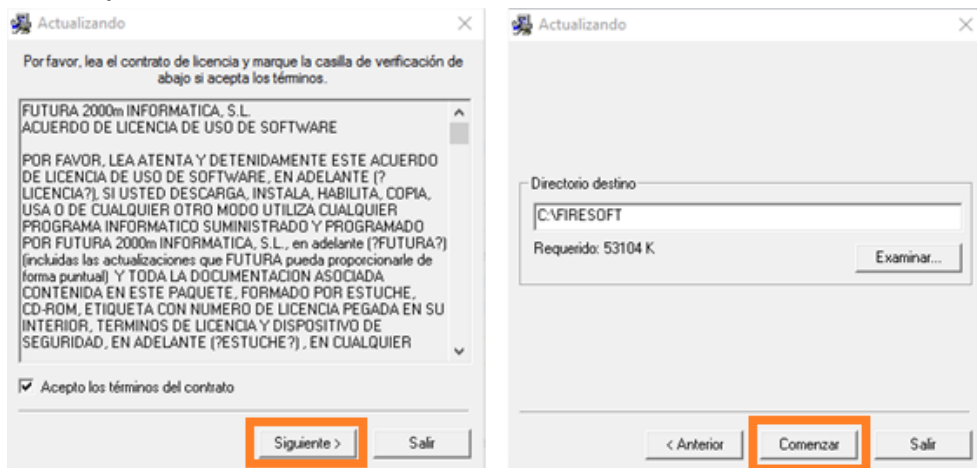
Actualizando

Por favor, lea el contrato de licencia y marque la casilla de verificación de abajo si acepta los términos.

FUTURA 2000m INFORMATICA, S.L.
ACUERDO DE LICENCIA DE USO DE SOFTWARE

POR FAVOR, LEA ATENTA Y DETENIDAMENTE ESTE ACUERDO DE LICENCIA DE USO DE SOFTWARE, EN ADELANTE (?LICENCIA?), SI USTED DESCARGA, INSTALA, HABILITA, COPIA, USA O DE CUALQUIER OTRO MODO UTILIZA CUALQUIER PROGRAMA INFORMATICO SUMINISTRADO Y PROGRAMADO POR FUTURA 2000m INFORMATICA, S.L., en adelante (?FUTURA?) (incluidas las actualizaciones que FUTURA pueda proporcionarle de forma puntual) Y TODA LA DOCUMENTACION ASOCIADA CONTENIDA EN ESTE PAQUETE, FORMADO POR ESTUCHE, CD-ROM, ETIQUETA CON NUMERO DE LICENCIA PEGADA EN SU INTERIOR, TERMINOS DE LICENCIA Y DISPOSITIVO DE SEGURIDAD, EN ADELANTE (?ESTUCHE?) , EN CUALQUIER

Acepto los términos del contrato

Siguiente >
Salir

Actualizando

Directorio destino
C:\FIRESOFT
Requerido: 53104 K
Examinar...

< Anterior
Comenzar
Salir